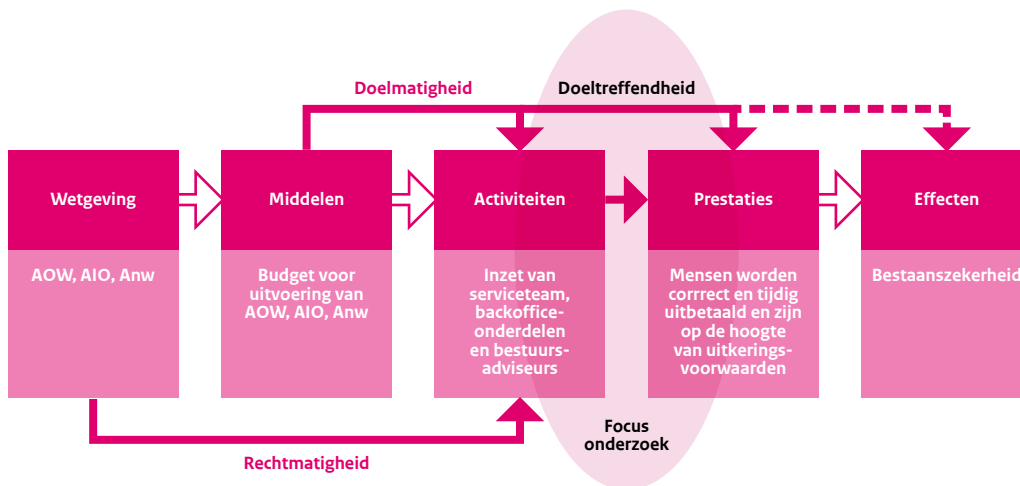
Doelmatigheid

Doeltreffendheid

Wetgeving

AOW, AIO, Anw

Middelen

Budget voor uitvoering van AOW, AIO, Anw

Activiteiten

Inzet van serviceteam, backoffice-onderdelen en bestuurs-adviseurs

Prestaties

Mensen worden corrrect en tijdig uitbetaald en zijn op de hoogte van uitkerings-voorwaarden

Effecten

Bestaanszekerheid

Focus onderzoek

Rechtmatigheid